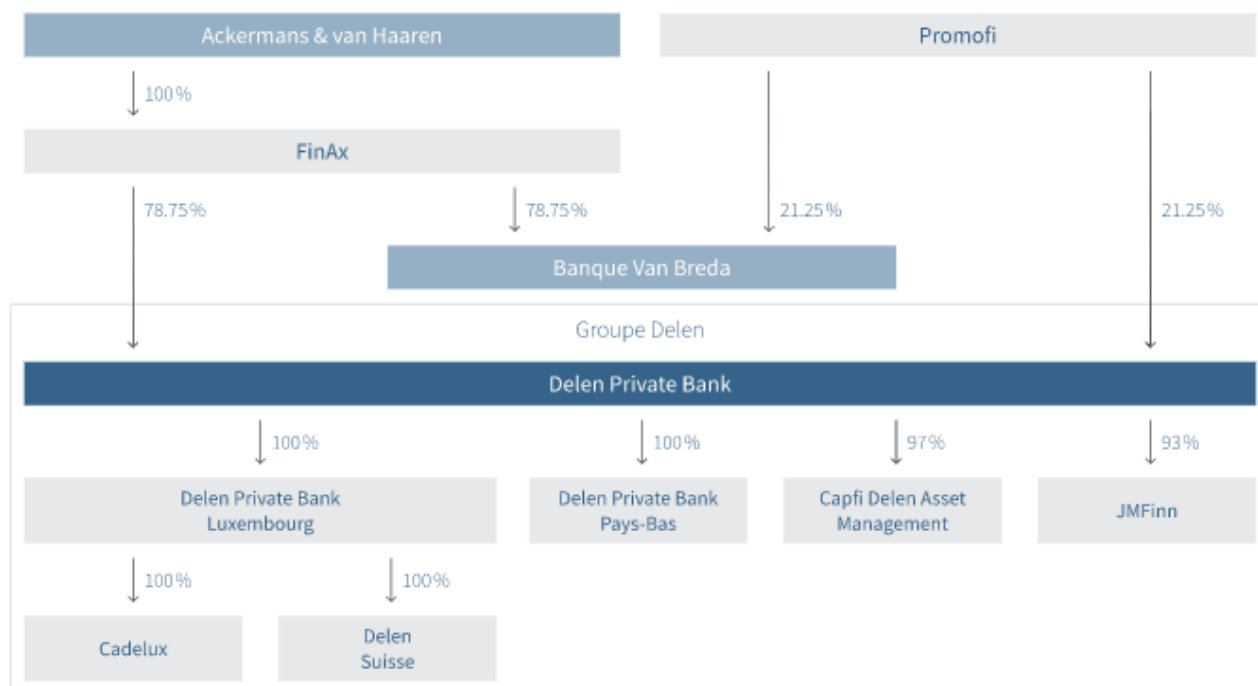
Ackermans & van Haaren

Promofi

100%

FinAx

78.75%

78.75%

21.25%

21.25%

Banque Van Breda

Groupe Delen

Delen Private Bank

100%

100%

97%

93%

Delen Private Bank Luxembourg

Delen Private Bank Pays-Bas

Capfi Delen Asset Management

JMFinn

100%

100%

Cadelux

Delen Suisse